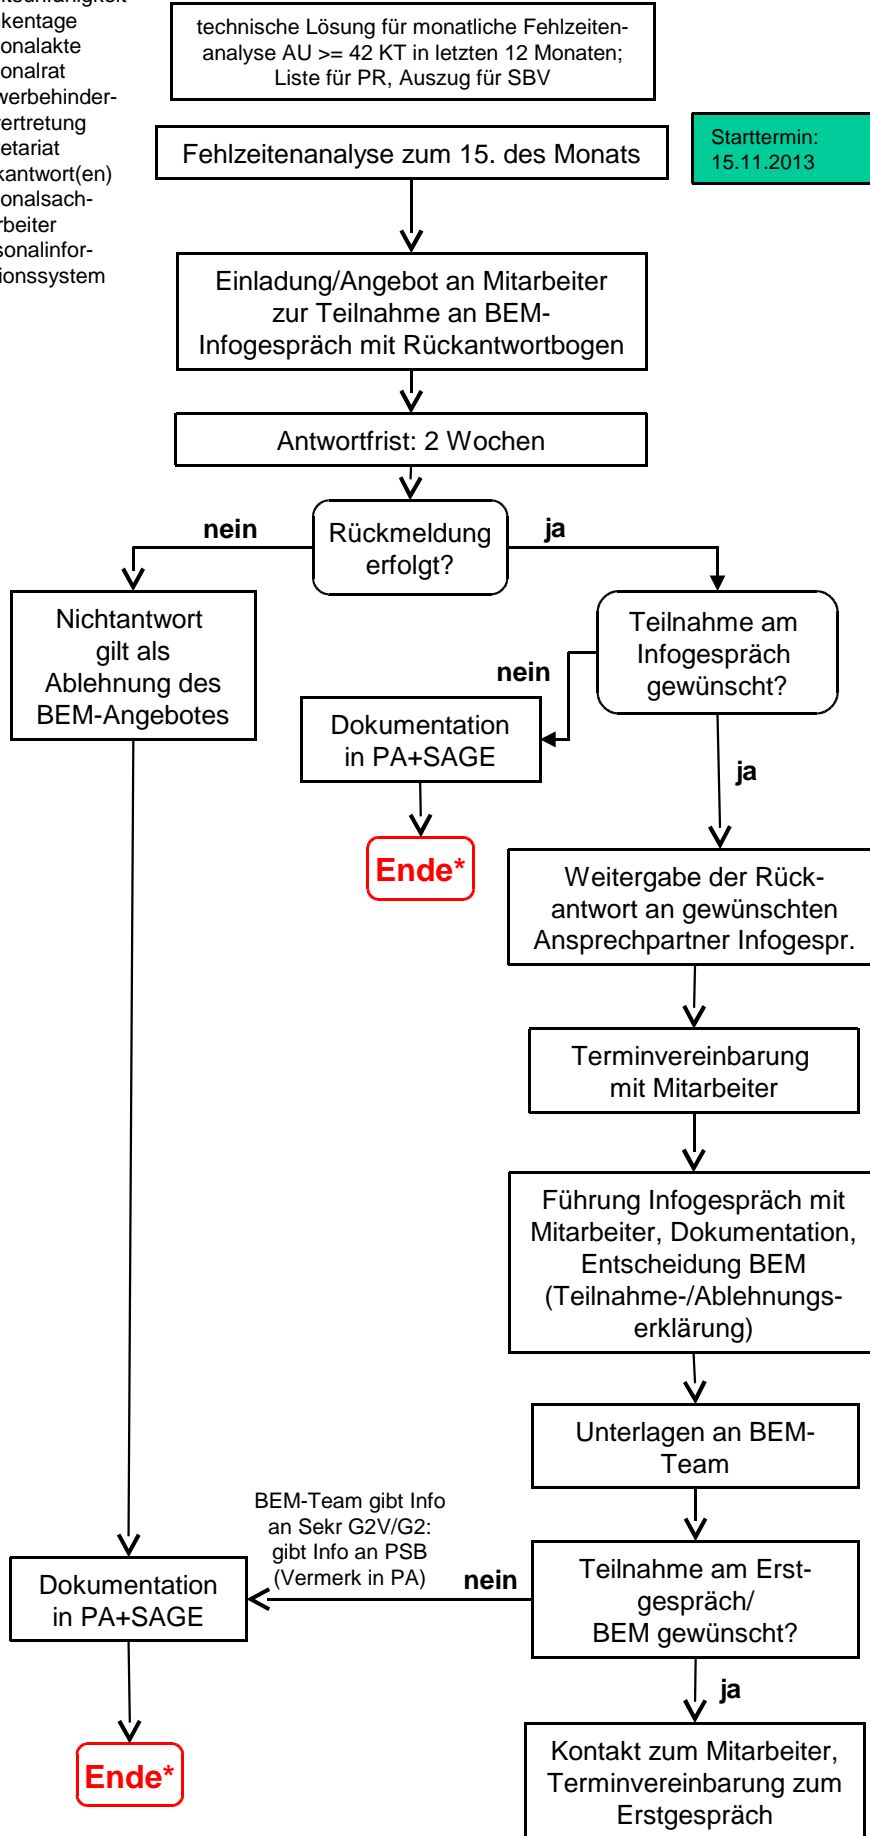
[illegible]
kentage
onalakte
onalrat
verbehinder-
ertretung
etariat
kantwort(en)
onalsach-
rbeiter
sonalinfor-
ionssystem

technische Lösung für monatliche Fehlzeitenanalyse AU >= 42 KT in letzten 12 Monaten; Liste für PR, Auszug für SBV

Fehlzeitenanalyse zum 15. des Monats

Starttermin: 15.11.2013

Einladung/Angebot an Mitarbeiter zur Teilnahme an BEM-Infogespräch mit Rückantwortbogen

Antwortfrist: 2 Wochen

Rückmeldung erfolgt?

nein

ja

Nichtantwort gilt als Ablehnung des BEM-Angebotes

Teilnahme am Infogespräch gewünscht?

nein

Dokumentation in PA+SAGE

Ende*

ja

Weitergabe der Rückantwort an gewünschten Ansprechpartner Infogespr.

Terminvereinbarung mit Mitarbeiter

Führung Infogespräch mit Mitarbeiter, Dokumentation, Entscheidung BEM (Teilnahme-/Ablehnungserklärung)

Unterlagen an BEM-Team

BEM-Team gibt Info an Sekr G2V/G2: gibt Info an PSB (Vermerk in PA)

Dokumentation in PA+SAGE

nein

Teilnahme am Erstgespräch/ BEM gewünscht?

ja

Ende*

Kontakt zum Mitarbeiter, Terminvereinbarung zum Erstgespräch